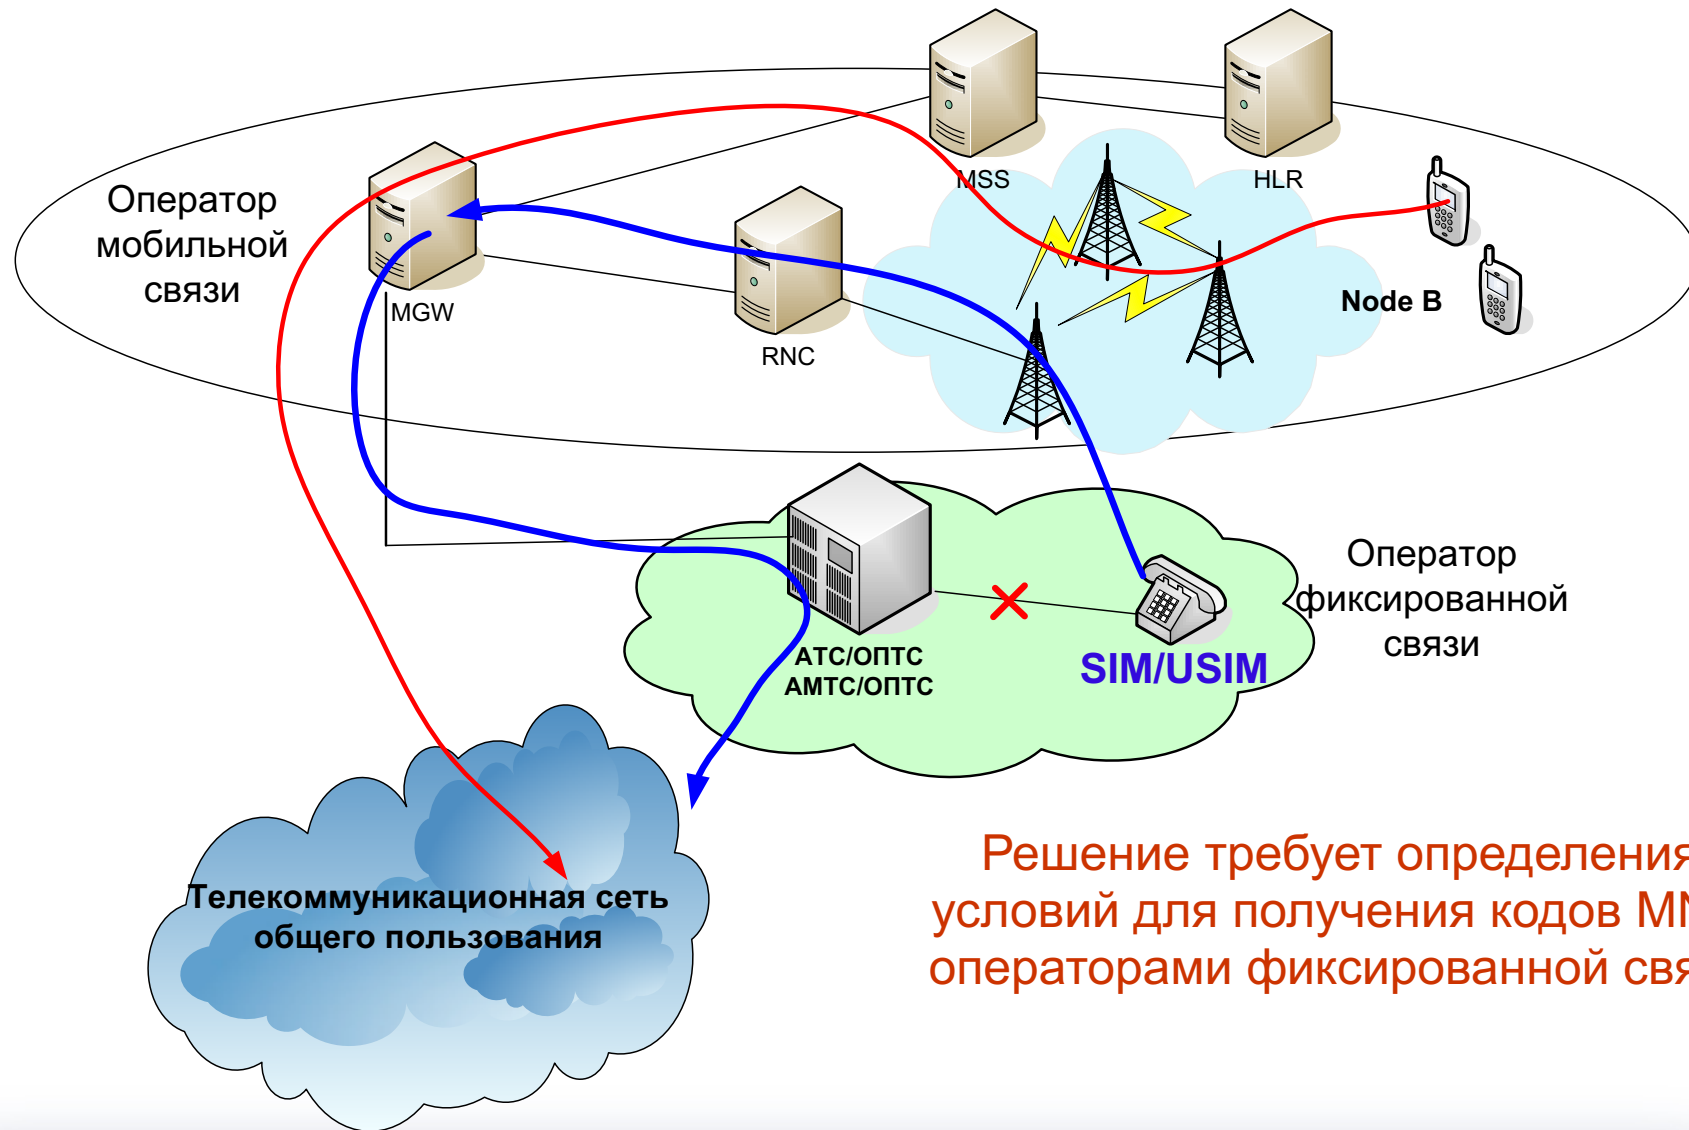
MSS

HLR

Оператор мобильной связи

MGW

RNC

Node B

Оператор фиксированной связи

АТС/ОПТС
АМТС/ОПТС

SIM/USIM

Телекоммуникационная сеть общего пользования

Решение требует определения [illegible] условий для получения кодов M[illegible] операторами фиксированной св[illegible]